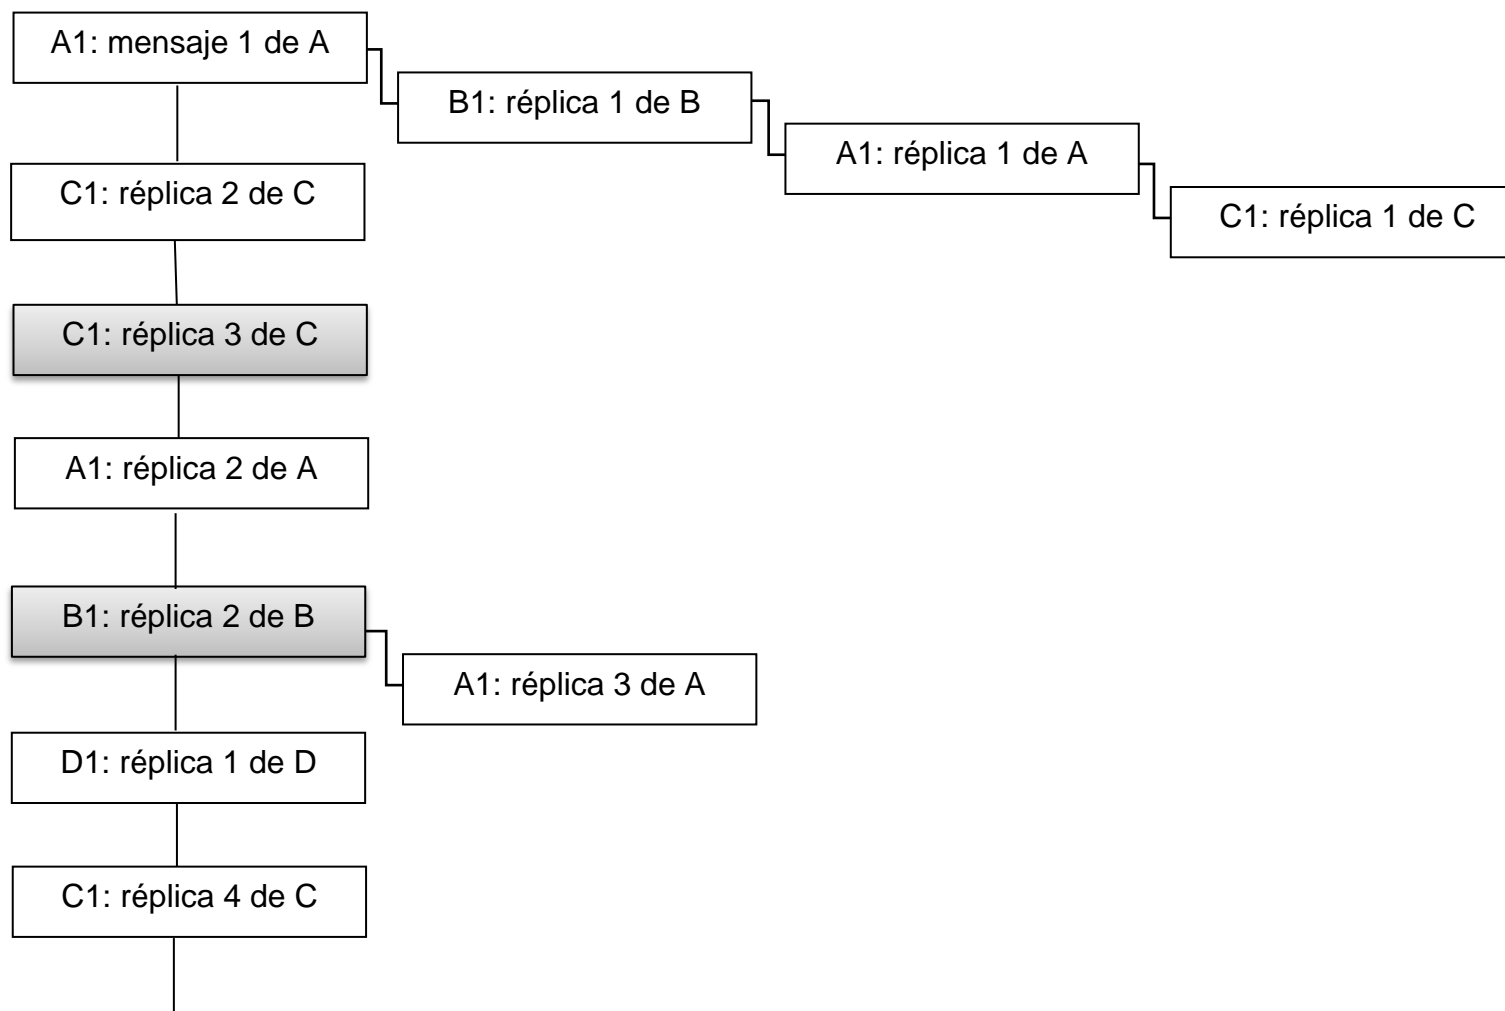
A1: mensaje 1 de A

B1: réplica 1 de B

A1: réplica 1 de A

C1: réplica 1 de C

C1: réplica 2 de C

C1: réplica 3 de C

A1: réplica 2 de A

B1: réplica 2 de B

A1: réplica 3 de A

D1: réplica 1 de D

C1: réplica 4 de C